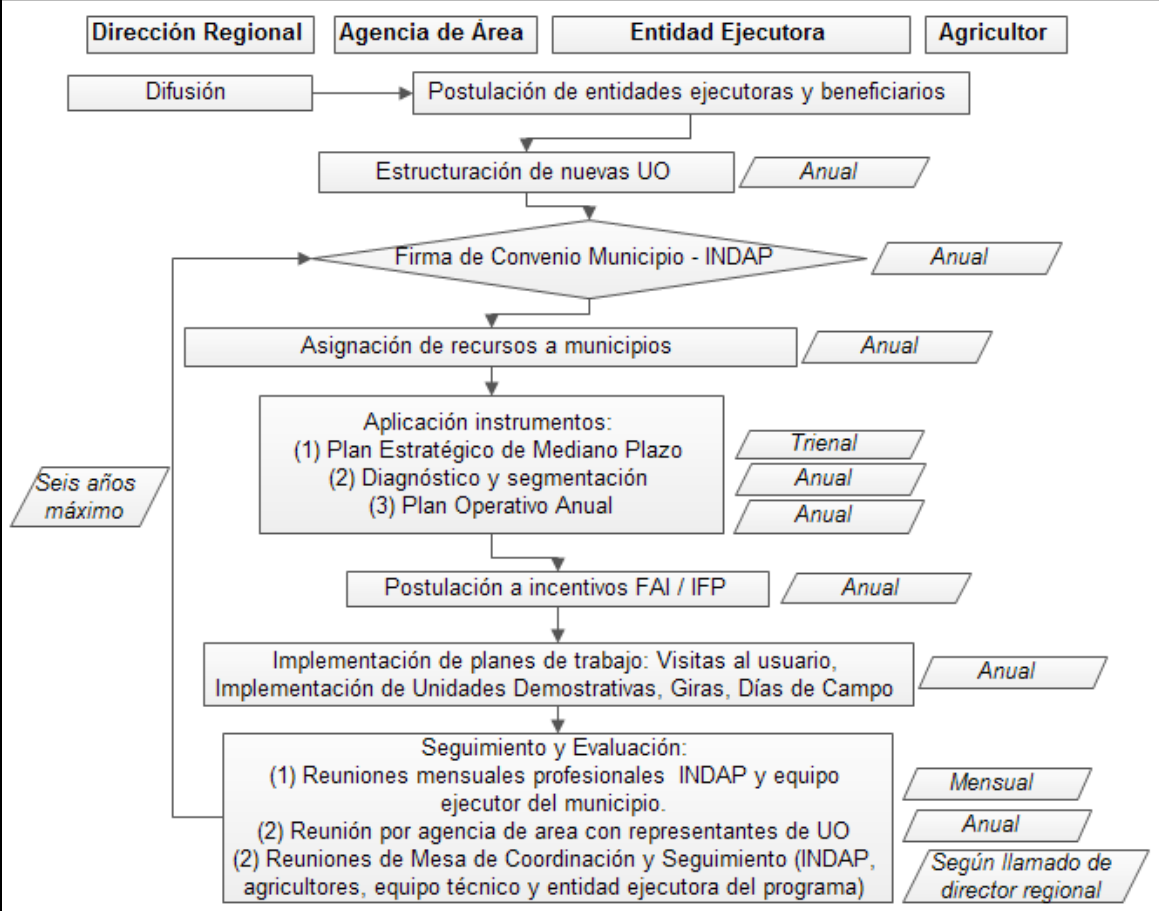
Dirección Regional

Agencia de Área

Entidad Ejecutora

Agricultor

Difusión

Postulación de entidades ejecutoras y beneficiarios

Estructuración de nuevas UO

Anual

Firma de Convenio Municipio - INDAP

Anual

Asignación de recursos a municipios

Anual

Aplicación instrumentos:
(1) Plan Estratégico de Mediano Plazo
(2) Diagnóstico y segmentación
(3) Plan Operativo Anual

Trienal

Anual

Anual

Seis años máximo

Postulación a incentivos FAI / IFP

Anual

Implementación de planes de trabajo: Visitas al usuario, Implementación de Unidades Demostrativas, Giras, Días de Campo

Anual

Seguimiento y Evaluación:
(1) Reuniones mensuales profesionales INDAP y equipo ejecutor del municipio.
(2) Reunión por agencia de area con representantes de UO
(2) Reuniones de Mesa de Coordinación y Seguimiento (INDAP, agricultores, equipo técnico y entidad ejecutora del programa)

Mensual

Anual

Según llamado de director regional